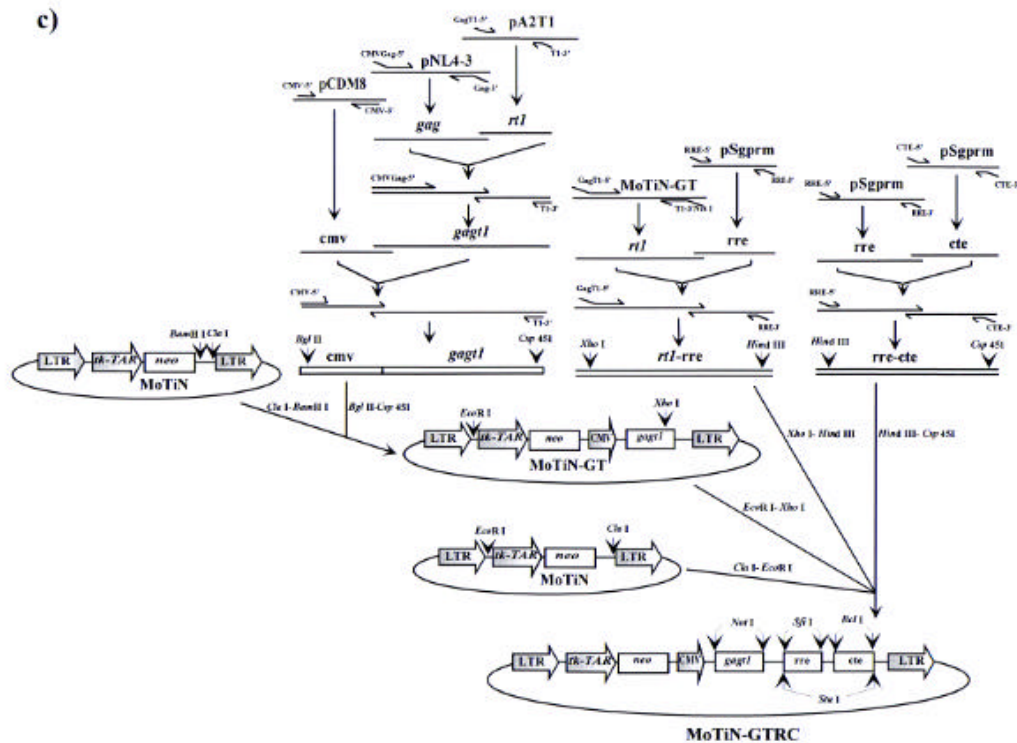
c)

GagT1-5' pA2T1 T1-3'

CMVGag-5' pNL4-3 Gag-3'

CMV-5' pCDM8 CMV-3'

gag

rt1

CMVGag-5'

T1-3'

cmv

gagt1

CMV-5'

T1-3'

Bgl II cmv gagt1 Csp 45I

GagT1-5' MoTiN-GT T1-3'/NRE-1

RRE-5' pSgprm RRE-3'

rt1

rre

GagT1-5'

RRE-3'

Xho I rt1-rre Hind III

CTE-5' pSgprm CTE-3'

RRE-5' pSgprm RRE-3'

rre

cte

RRE-5'

CTE-3'

Hind III rre-cte Csp 45I

BamH I Cla I

LTR tk-TAR neo LTR

MoTiN

Cla I-BamH I

Bgl II-Csp 45I

EcoR I Xho I

LTR tk-TAR neo CMV gagt1 LTR

MoTiN-GT

Xho I- Hind III

Hind III- Csp 45I

EcoR I-Xho I

EcoR I Cla I

LTR tk-TAR neo LTR

MoTiN

Cla I- EcoR I

Not I Sfi I Bcl I

LTR tk-TAR neo CMV gagt1 rre cte LTR

Stu I

MoTiN-GTRC